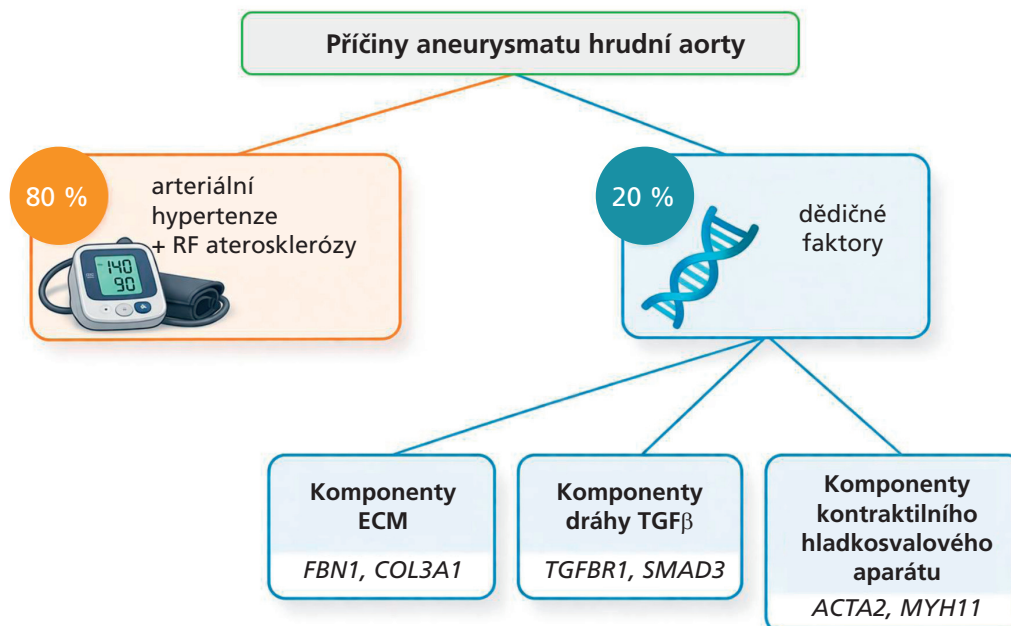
Příčiny aneurysmatu hrudní aorty

80 %

arteriální hypertenze + RF aterosklerózy

140
90

20 %

dědičné faktory

Komponenty ECM

*FBN1, COL3A1*

Komponenty dráhy TGF$\beta$

*TGFBR1, SMAD3*

Komponenty kontraktilního hladkosvalového aparátu

*ACTA2, MYH11*